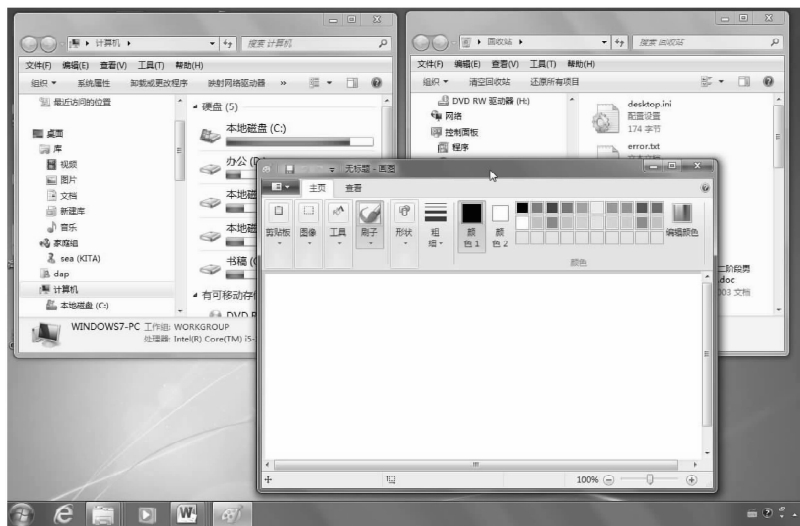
计算机 ▸
搜索 计算机
文件(F) 编辑(E) 查看(V) 工具(T) 帮助(H)
组织 ▾ 系统属性 卸载或更改程序 映射网络驱动器 »
最近访问的位置
桌面
库
视频
图片
文档
新建库
音乐
家庭组
sea (KITA)
dap
计算机
本地磁盘 (C:)
硬盘 (5)
本地磁盘 (C:)
办公 (
本地磁
本地磁
书稿 (
有可移动存
DVD R
WINDOWS7-PC 工作组: WORKGROUP
处理器: Intel(R) Core(TM) i5-

回收站 ▸
搜索 回收站
文件(F) 编辑(E) 查看(V) 工具(T) 帮助(H)
组织 ▾ 清空回收站 还原所有项目
DVD RW 驱动器 (H:)
网络
控制面板
程序
desktop.ini
配置设置
174 字节
error.txt
二阶段男
.doc
003 文档

无标题 - 画图
主页 查看
剪贴板 图像 工具 刷子 形状 粗细 颜色 1 颜色 2 编辑颜色
颜色
100%